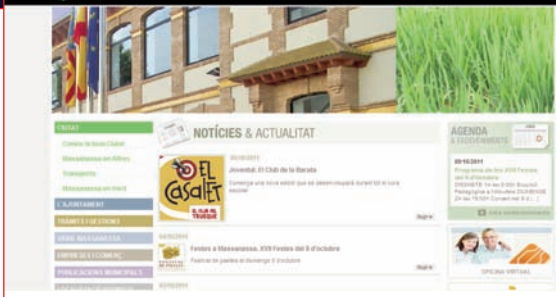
CIUTAT
Centre de Salut Ciutat
Massamagrell en Xifres
Transports
Massamagrell en Verd
L'AJUNTAMENT
TRÀMITS I GESTIONS
VIURE MASSAMAGRELL
EMPRESES I COMERÇ
PUBLICACIONS MUNICIPALS

NOTÍCIES & ACTUALITAT

03/10/2011
Joventut. El Club de la Baraka
Comença una nova edició que es desenvoluparà durant tot el curs escolar
EL CASALET
Segueix

03/10/2011
Festes a Massamagrell. XVII Festes del 9 d'octubre
Festival de paelles el diumenge 9 d'octubre
Segueix

AGENDA & ESDEVENIMENTS
09/10/2011
Programa de les XVII Festes del 9 d'octubre
DISSABTE 1r de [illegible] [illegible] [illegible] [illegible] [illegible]
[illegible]

OFICINA VIRTUAL